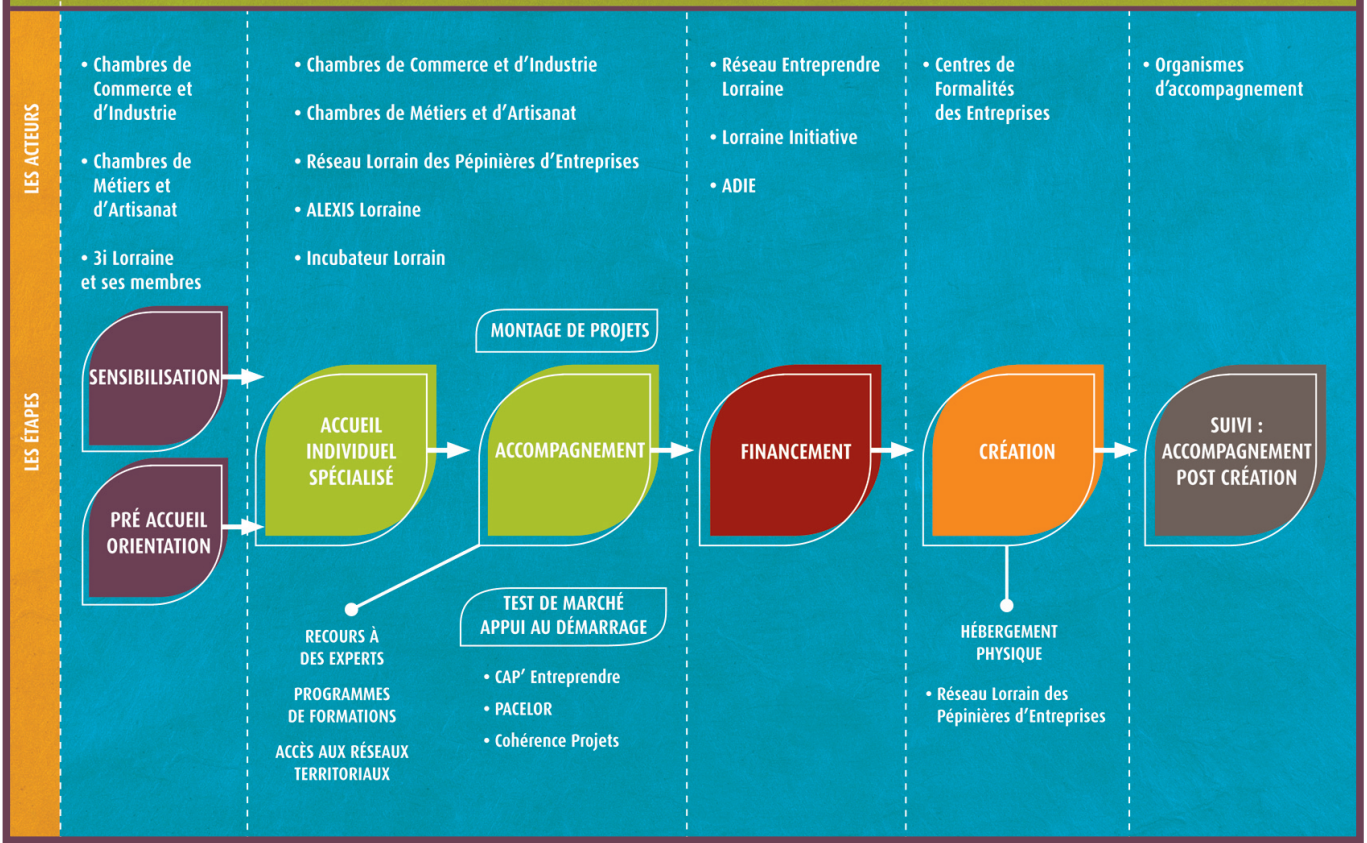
LES ACTEURS

• Chambres de Commerce et d'Industrie

• Chambres de Métiers et d'Artisanat

• 3i Lorraine et ses membres

• Chambres de Commerce et d'Industrie

• Chambres de Métiers et d'Artisanat

• Réseau Lorrain des Pépinières d'Entreprises

• ALEXIS Lorraine

• Incubateur Lorrain

• Réseau Entreprendre Lorraine

• Lorraine Initiative

• ADIE

• Centres de Formalités des Entreprises

• Organismes d'accompagnement

LES ÉTAPES

SENSIBILISATION

PRÉ ACCUEIL ORIENTATION

ACCUEIL INDIVIDUEL SPÉCIALISÉ

MONTAGE DE PROJETS

ACCOMPAGNEMENT

FINANCEMENT

CRÉATION

SUIVI : ACCOMPAGNEMENT POST CRÉATION

RECOURS À DES EXPERTS

PROGRAMMES DE FORMATIONS

ACCÈS AUX RÉSEAUX TERRITORIAUX

TEST DE MARCHÉ APPUI AU DÉMARRAGE

• CAP' Entreprendre

• PACELOR

• Cohérence Projets

HÉBERGEMENT PHYSIQUE

• Réseau Lorrain des Pépinières d'Entreprises